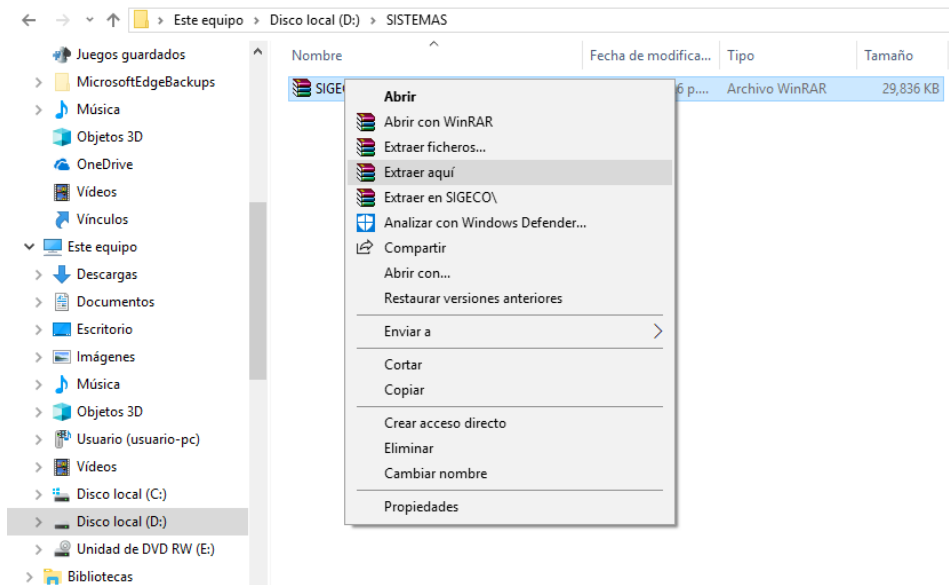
> Este equipo > Disco local (D:) > SISTEMAS

Juegos guardados
MicrosoftEdgeBackups
Música
Objetos 3D
OneDrive
Vídeos
Vínculos
Este equipo
Descargas
Documentos
Escritorio
Imágenes
Música
Objetos 3D
Usuario (usuario-pc)
Vídeos
Disco local (C:)
Disco local (D:)
Unidad de DVD RW (E:)
Bibliotecas

| Nombre | Fecha de modifica... | Tipo | Tamaño |
|---|---|---|---|
| SIGEC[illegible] | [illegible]6 p... | Archivo WinRAR | 29,836 KB |

Abrir
Abrir con WinRAR
Extraer ficheros...
Extraer aquí
Extraer en SIGECO\
Analizar con Windows Defender...
Compartir
Abrir con...
Restaurar versiones anteriores
Enviar a
Cortar
Copiar
Crear acceso directo
Eliminar
Cambiar nombre
Propiedades